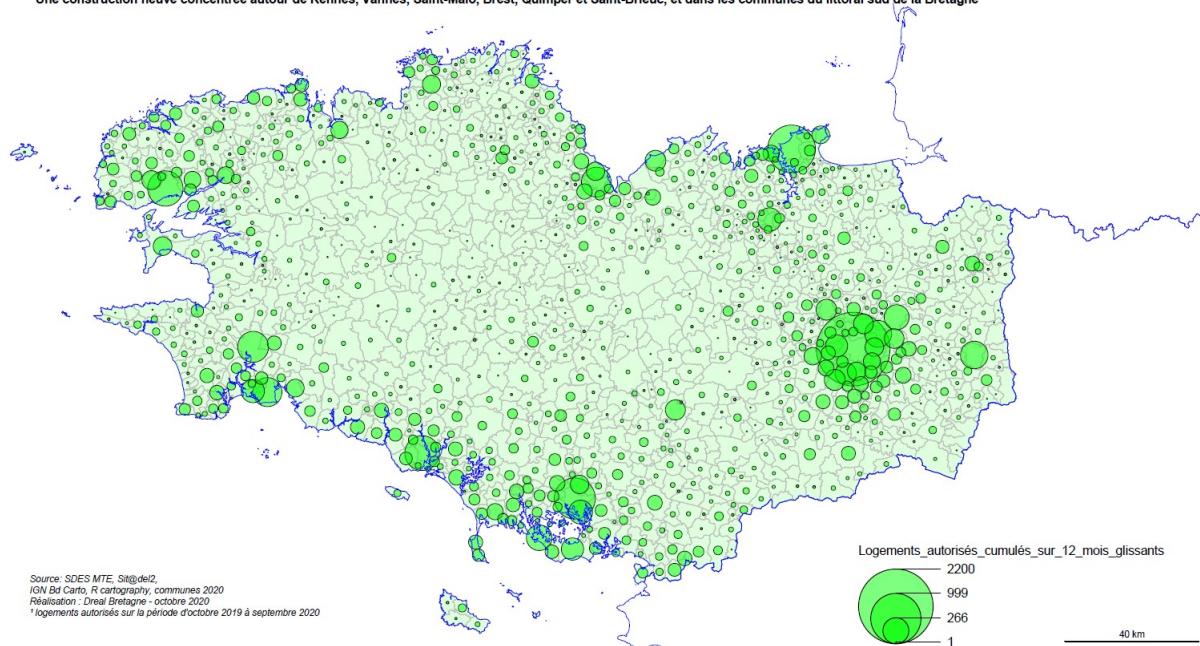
Une construction neuve concentrée autour de Rennes, Vannes, Saint-Malo, Brest, Quimper et Saint-Brieuc, et dans les communes du littoral sud de la Bretagne

Logements_autorisés_cumulés_sur_12_mois_glissants

2200

999

266

1

Source: SDES MTE, Sit@del2,
IGN Bd Carto, R cartography, communes 2020
Réalisation : Dreal Bretagne - octobre 2020
¹ logements autorisés sur la période d'octobre 2019 à septembre 2020

40 km